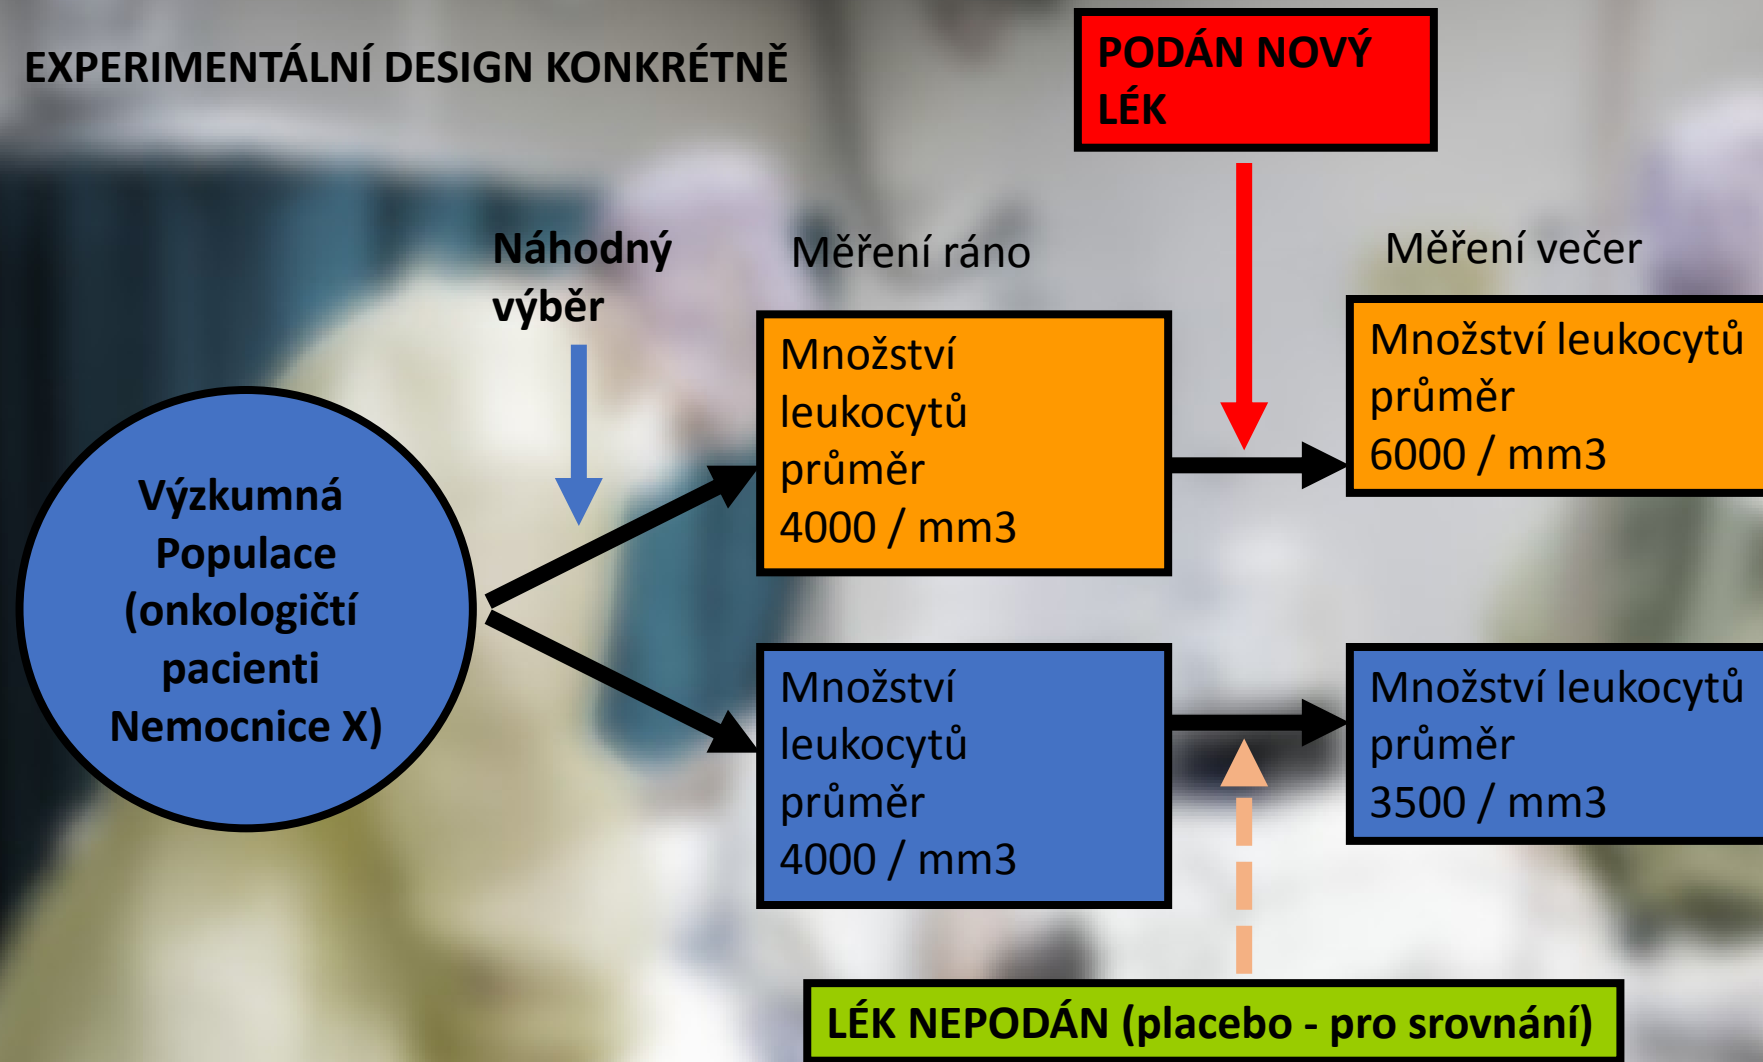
EXPERIMENTÁLNÍ DESIGN KONKRÉTNĚ

PODÁN NOVÝ LÉK

Náhodný výběr

Měření ráno

Měření večer

Výzkumná Populace (onkologičtí pacienti Nemocnice X)

Množství leukocytů průměr 4000 / mm3

Množství leukocytů průměr 6000 / mm3

Množství leukocytů průměr 4000 / mm3

Množství leukocytů průměr 3500 / mm3

LÉK NEPODÁN (placebo - pro srovnání)